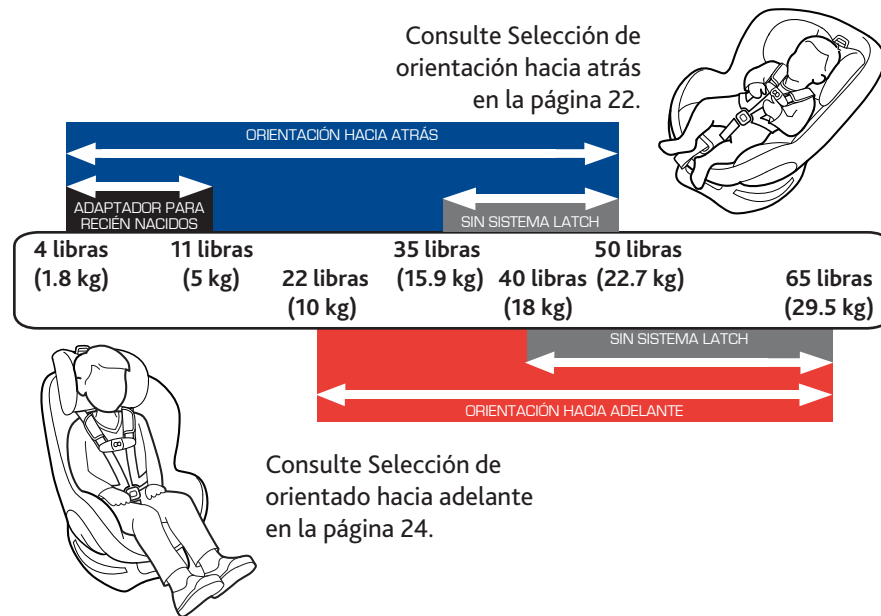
Consulte Selección de orientación hacia atrás en la página 22.

ORIENTACIÓN HACIA ATRÁS

ADAPTADOR PARA RECIÉN NACIDOS

SIN SISTEMA LATCH

4 libras (1.8 kg)

11 libras (5 kg)

22 libras (10 kg)

35 libras (15.9 kg)

40 libras (18 kg)

50 libras (22.7 kg)

65 libras (29.5 kg)

SIN SISTEMA LATCH

ORIENTACIÓN HACIA ADELANTE

Consulte Selección de orientado hacia adelante en la página 24.